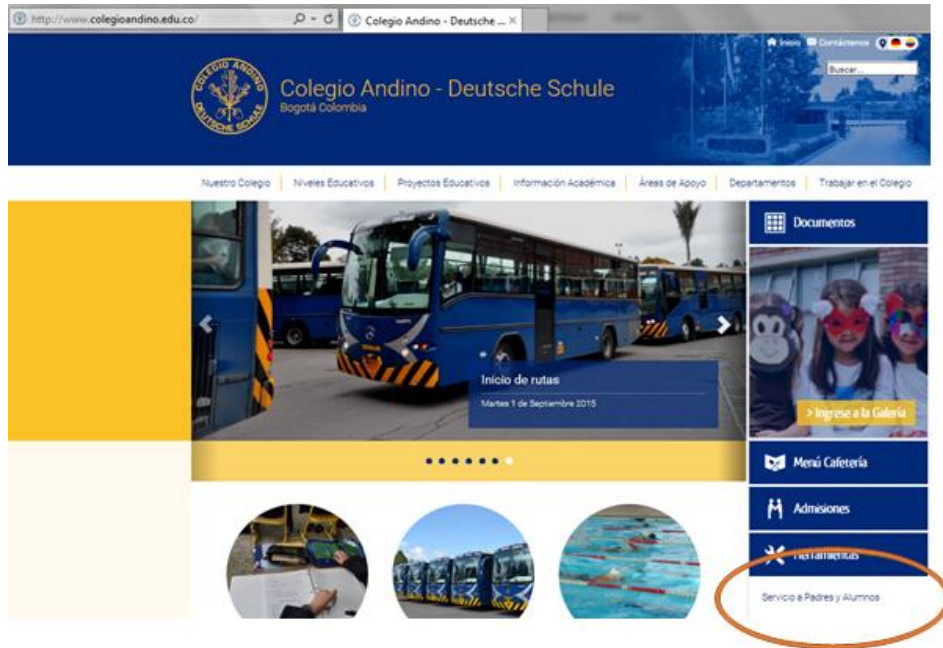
http://www.colegioandino.edu.co/

Colegio Andino - Deutsche ...

Inicio Contáctenos

Buscar...

COLEGIO ANDINO DEUTSCHE SCHULE

Colegio Andino - Deutsche Schule
Bogotá Colombia

Nuestro Colegio | Niveles Educativos | Proyectos Educativos | Información Académica | Áreas de Apoyo | Departamentos | Trabajar en el Colegio

Inicio de rutas
Martes 1 de Septiembre 2015

Documentos

> Ingrese a la Galería

Menú Cafetería

Admisiones

Herramientas

Servicio a Padres y Alumnos